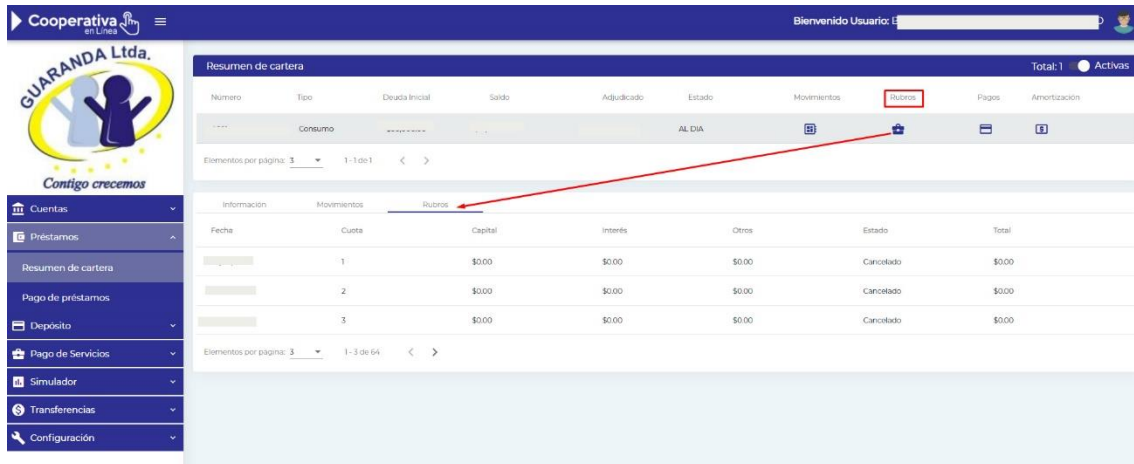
Cooperativa en Línea

Bienvenido Usuario: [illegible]

GUARANDA Ltda.

Contigo crecemos

Cuentas

Préstamos

Resumen de cartera

Pago de préstamos

Depósito

Pago de Servicios

Simulador

Transferencias

Configuración

Resumen de cartera

Total: 1 Activas

| Numero | Tipo | Deuda Inicial | Saldo | Adjudicado | Estado | Movimientos | Rubros | Pagos | Amortización |
|---|---|---|---|---|---|---|---|---|---|
| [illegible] | Consumo | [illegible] | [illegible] | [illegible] | AL DIA | | | | |

Elementos por página: 3 1 - 1 de 1

Información Movimientos Rubros

| Fecha | Cuota | Capital | Interés | Otros | Estado | Total |
|---|---|---|---|---|---|---|
| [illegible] | 1 | \$0.00 | \$0.00 | \$0.00 | Cancelado | \$0.00 |
| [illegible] | 2 | \$0.00 | \$0.00 | \$0.00 | Cancelado | \$0.00 |
| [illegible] | 3 | \$0.00 | \$0.00 | \$0.00 | Cancelado | \$0.00 |

Elementos por página: 3 1 - 3 de 64